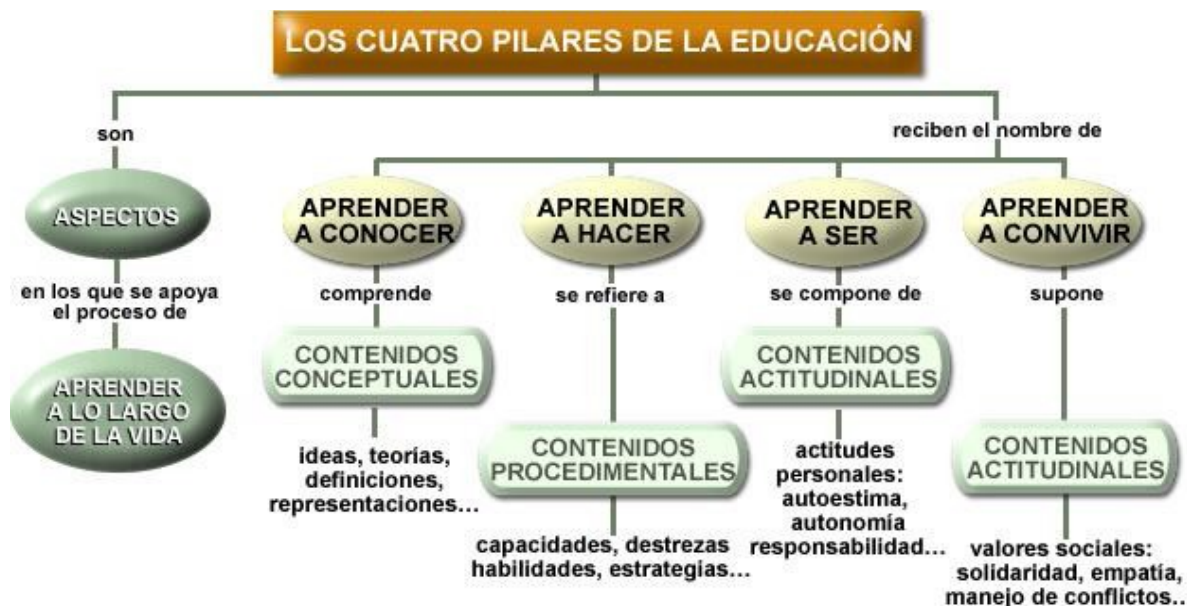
LOS CUATRO PILARES DE LA EDUCACIÓN

son

ASPECTOS

en los que se apoya el proceso de

APRENDER A LO LARGO DE LA VIDA

reciben el nombre de

APRENDER A CONOCER

comprende

CONTENIDOS CONCEPTUALES

ideas, teorías, definiciones, representaciones...

APRENDER A HACER

se refiere a

CONTENIDOS PROCEDIMENTALES

capacidades, destrezas habilidades, estrategias...

APRENDER A SER

se compone de

CONTENIDOS ACTITUDINALES

actitudes personales: autoestima, autonomía responsabilidad...

APRENDER A CONVIVIR

supone

CONTENIDOS ACTITUDINALES

valores sociales: solidaridad, empatía, manejo de conflictos..